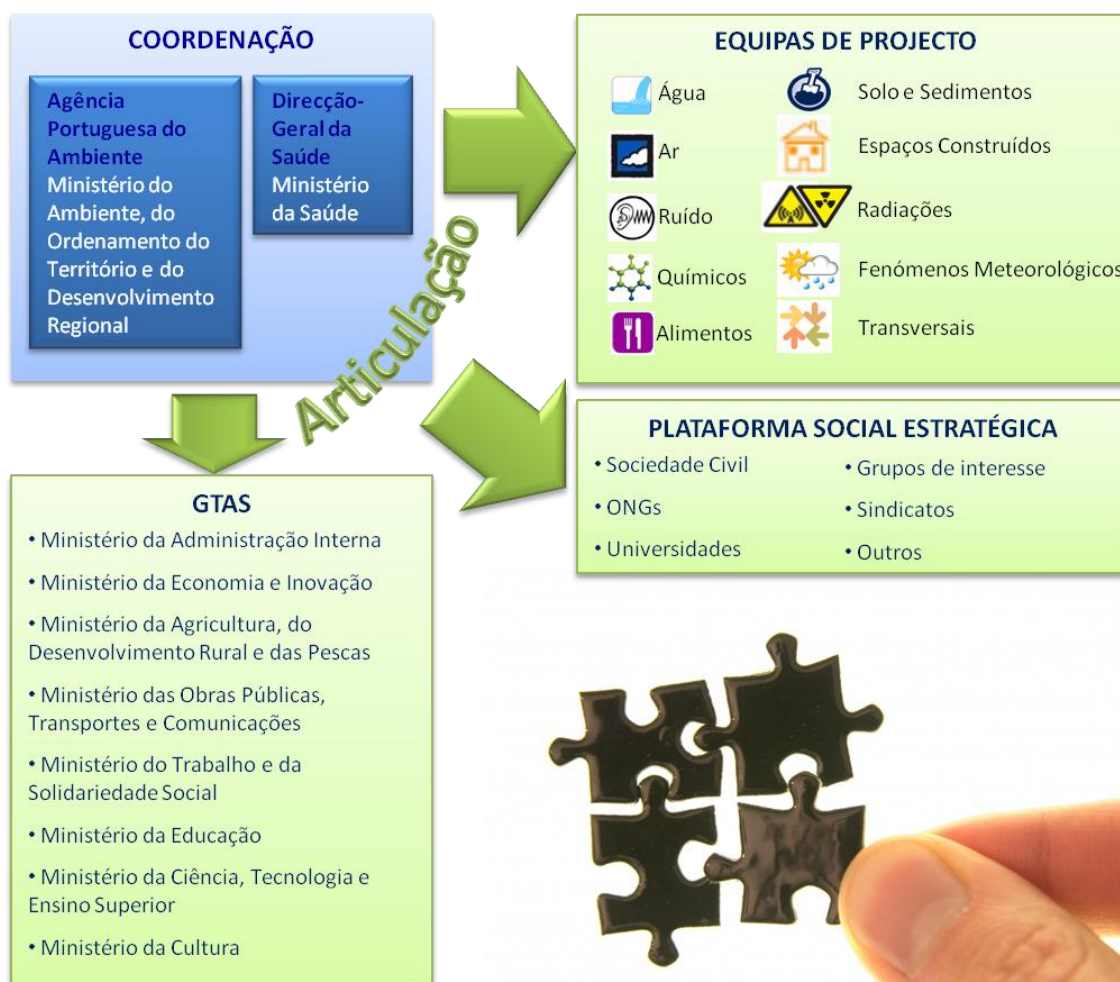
COORDENAÇÃO

Agência Portuguesa do Ambiente
Ministério do Ambiente, do Ordenamento do Território e do Desenvolvimento Regional

Direcção-Geral da Saúde
Ministério da Saúde

Articulação

EQUIPAS DE PROJECTO

Água
Ar
Ruído
Químicos
Alimentos

Solo e Sedimentos
Espaços Construídos
Radiações
Fenómenos Meteorológicos
Transversais

PLATAFORMA SOCIAL ESTRATÉGICA

• Sociedade Civil
• ONGs
• Universidades

• Grupos de interesse
• Sindicatos
• Outros

GTAS

• Ministério da Administração Interna
• Ministério da Economia e Inovação
• Ministério da Agricultura, do Desenvolvimento Rural e das Pescas
• Ministério das Obras Públicas, Transportes e Comunicações
• Ministério do Trabalho e da Solidariedade Social
• Ministério da Educação
• Ministério da Ciência, Tecnologia e Ensino Superior
• Ministério da Cultura